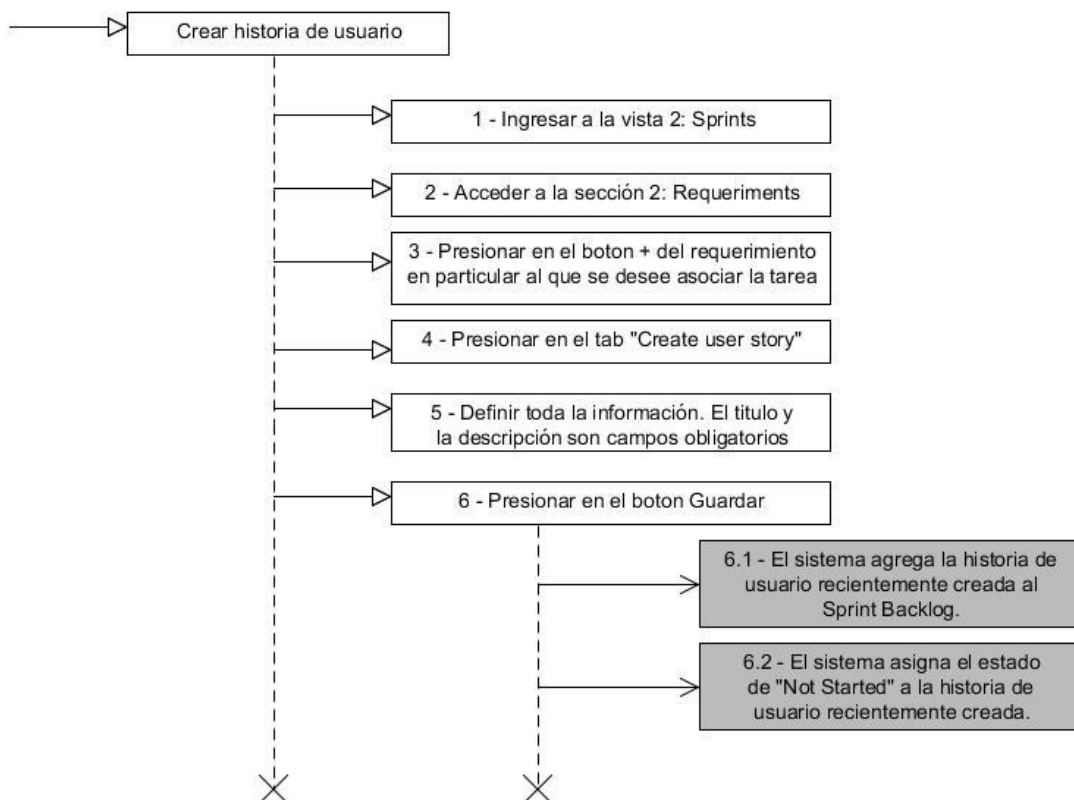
Crear historia de usuario

1 - Ingresar a la vista 2: Sprints

2 - Acceder a la sección 2: Requeriments

3 - Presionar en el boton + del requerimiento en particular al que se desee asociar la tarea

4 - Presionar en el tab "Create user story"

5 - Definir toda la información. El titulo y la descripción son campos obligatorios

6 - Presionar en el boton Guardar

6.1 - El sistema agrega la historia de usuario recientemente creada al Sprint Backlog.

6.2 - El sistema asigna el estado de "Not Started" a la historia de usuario recientemente creada.